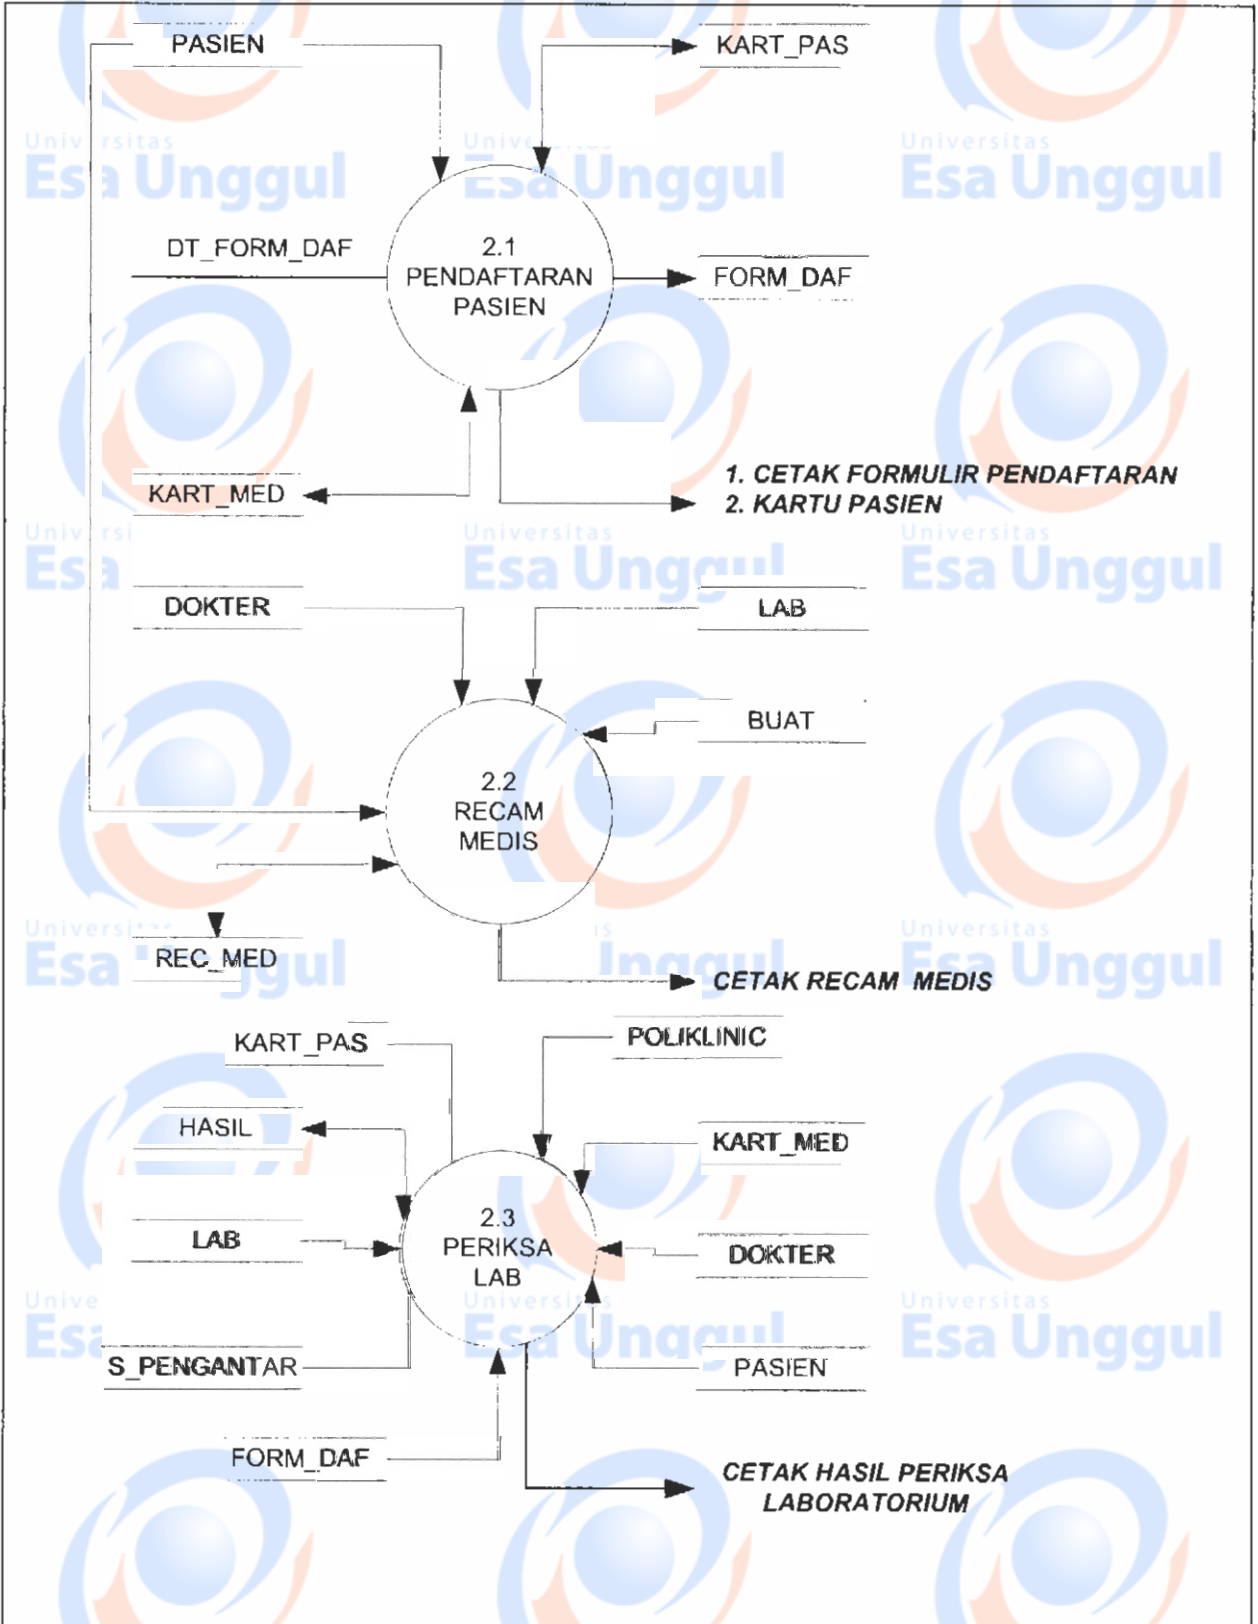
PASIEN

KART_PAS

2.1
PENDAFTARAN
PASIEN

DT_FORM_DAF

FORM_DAF

KART_MED

1. CETAK FORMULIR PENDAFTARAN
2. KARTU PASIEN

DOKTER

LAB

BUAT

2.2
RECAM
MEDIS

REC_MED

CETAK RECAM MEDIS

KART_PAS

POLIKLINIC

HASIL

KART_MED

2.3
PERIKSA
LAB

LAB

DOKTER

S_PENGANTAR

PASIEN

FORM_DAF

CETAK HASIL PERIKSA
LABORATORIUM

Universitas Esa Unggul